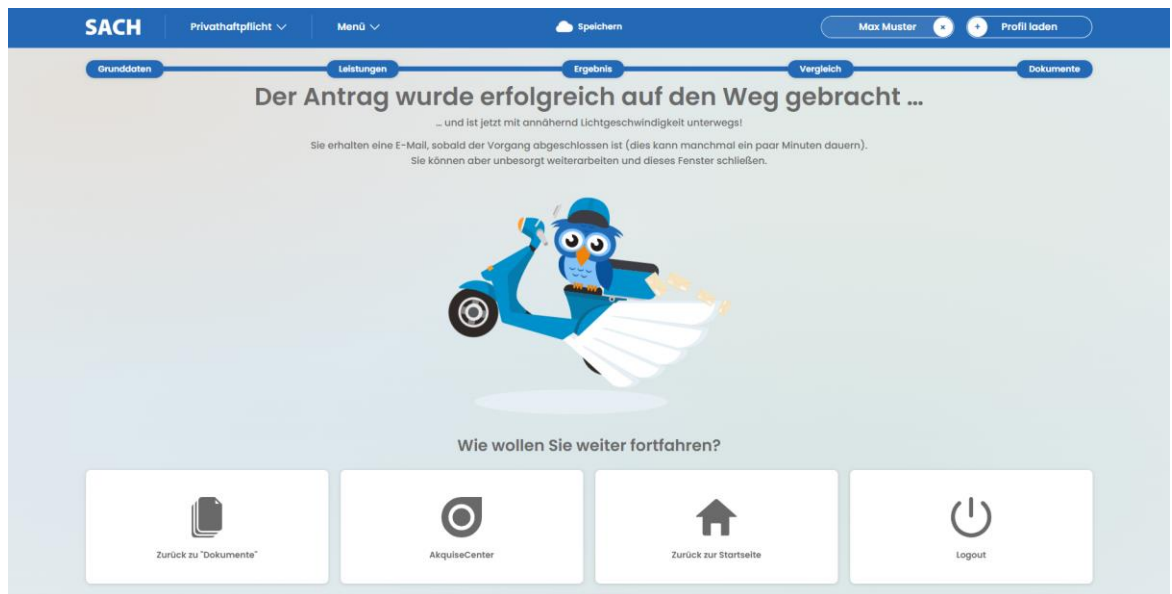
SACH Privathaftpflicht Menü Speichern Max Muster × + Profil laden

Grunddaten Leistungen Ergebnis Vergleich Dokumente

Der Antrag wurde erfolgreich auf den Weg gebracht ...

... und ist jetzt mit annähernd Lichtgeschwindigkeit unterwegs!

Sie erhalten eine E-Mail, sobald der Vorgang abgeschlossen ist (dies kann manchmal ein paar Minuten dauern). Sie können aber unbesorgt weiterarbeiten und dieses Fenster schließen.

Wie wollen Sie weiter fortfahren?

Zurück zu "Dokumente"

AkquiseCenter

Zurück zur Startseite

Logout